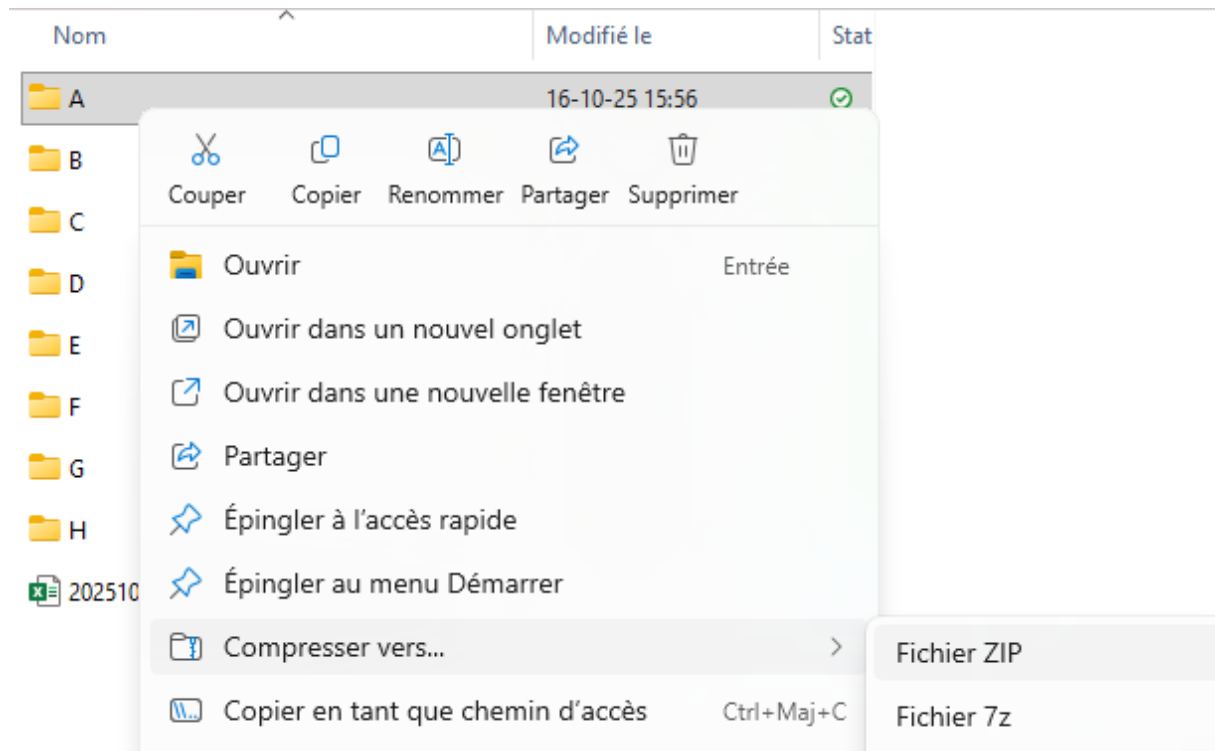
Nom
Modifié le
Stat

A
16-10-25 15:56
B
C
D
E
F
G
H
202510

Couper
Copier
Renommer
Partager
Supprimer

Ouvrir
Entrée
Ouvrir dans un nouvel onglet
Ouvrir dans une nouvelle fenêtre
Partager
Épingler à l'accès rapide
Épingler au menu Démarrer
Compresser vers...
Copier en tant que chemin d'accès
Ctrl+Maj+C

Fichier ZIP
Fichier 7z